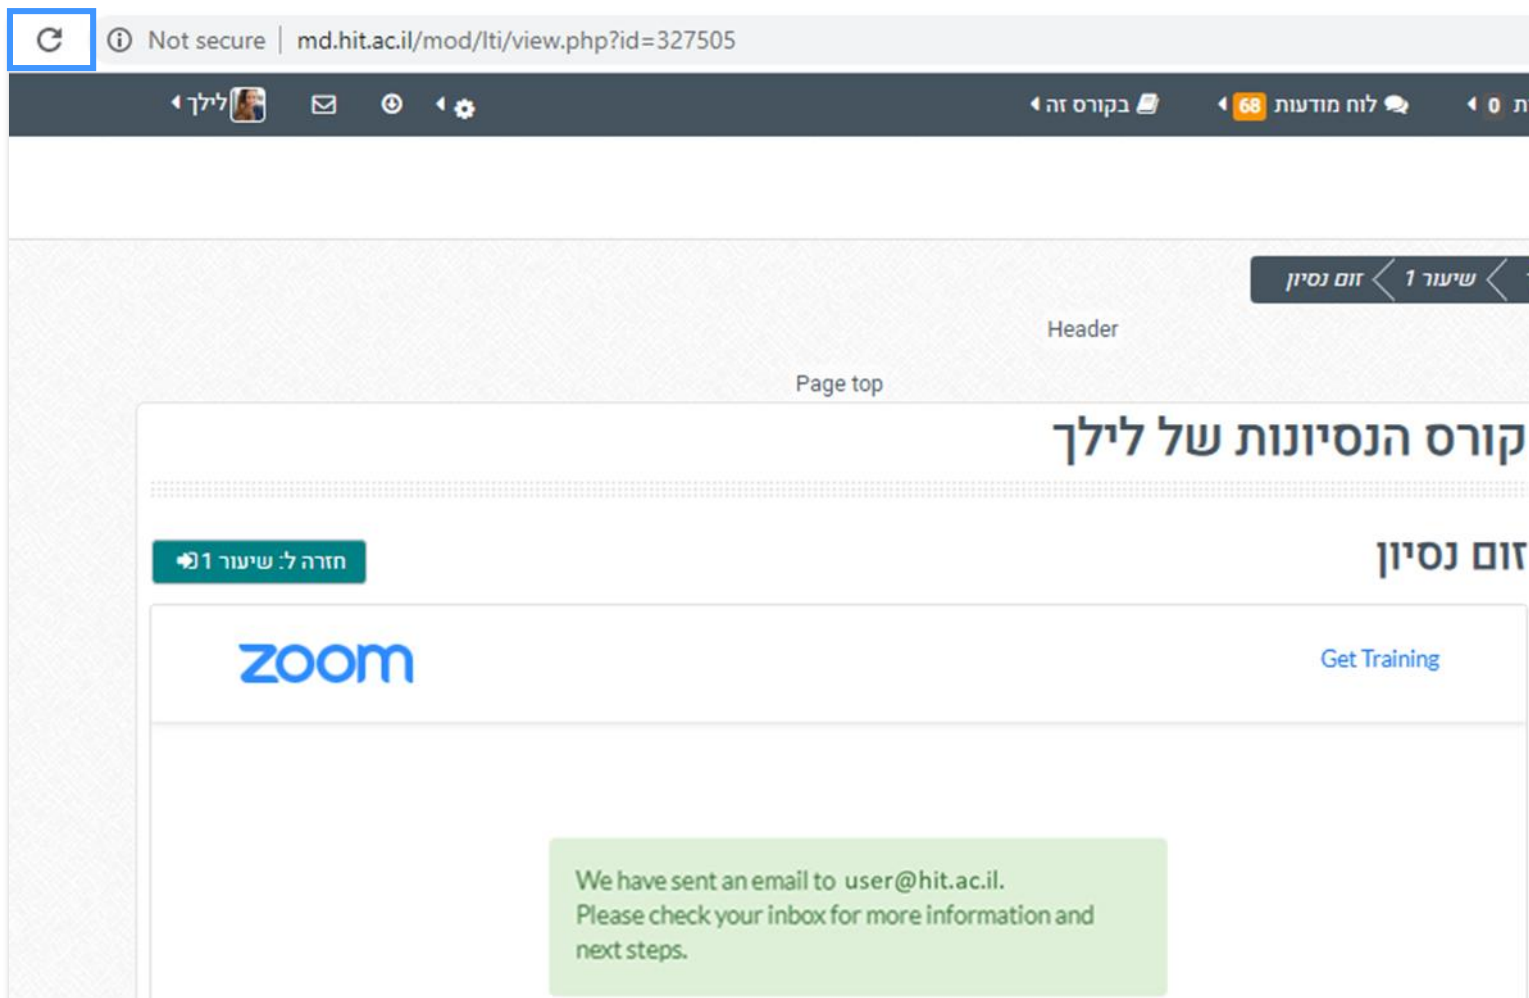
Not secure | md.hit.ac.il/mod/lti/view.php?id=327505

לילך

בקורס זה

68 לוח מודעות

0 ת

זום נסיון 1 שיעור

Header

Page top

קורס הנסיונות של לילך

חזרה ל: שיעור 1

זום נסיון

zoom

Get Training

We have sent an email to user@hit.ac.il. Please check your inbox for more information and next steps.